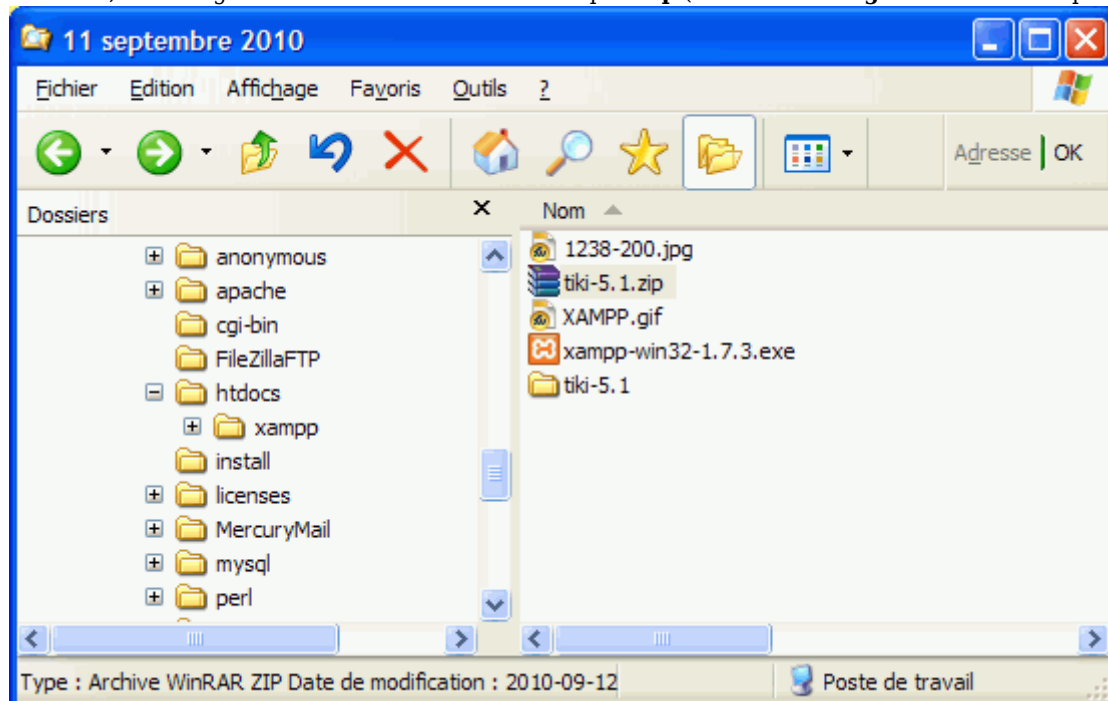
11 septembre 2010

Fichier Edition Affichage Favoris Outils ?

Adresse OK

Dossiers ×

anonymous
apache
cgi-bin
FileZillaFTP
htdocs
xampp
install
licenses
MercuryMail
mysql
perl

Nom

1238-200.jpg
tiki-5.1.zip
XAMPP.gif
xampp-win32-1.7.3.exe
tiki-5.1

Type : Archive WinRAR ZIP Date de modification : 2010-09-12

Poste de travail